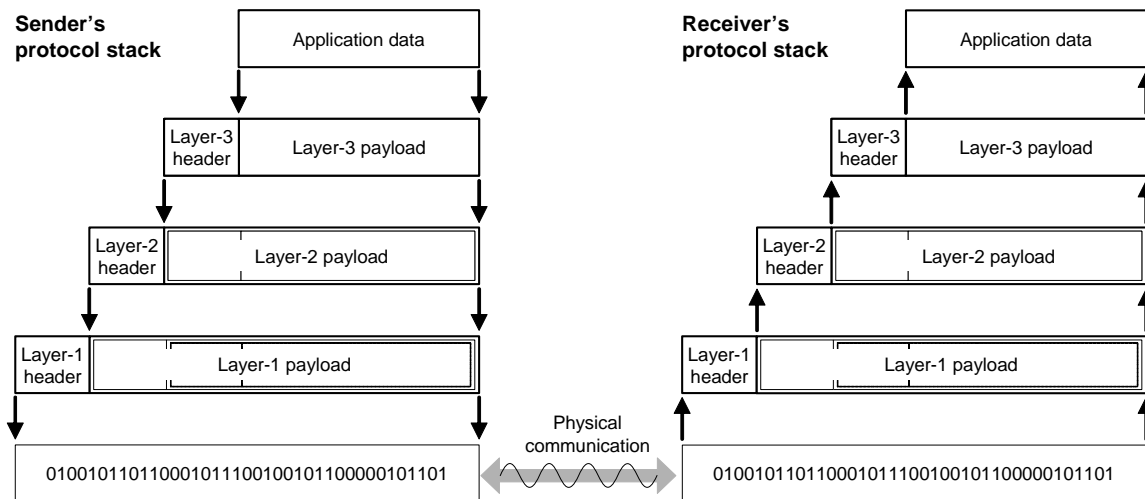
Sender's protocol stack

Application data

Layer-3 header

Layer-3 payload

Layer-2 header

Layer-2 payload

Layer-1 header

Layer-1 payload

010010110110001011100100101100000101101

Physical communication

Receiver's protocol stack

Application data

Layer-3 header

Layer-3 payload

Layer-2 header

Layer-2 payload

Layer-1 header

Layer-1 payload

010010110110001011100100101100000101101